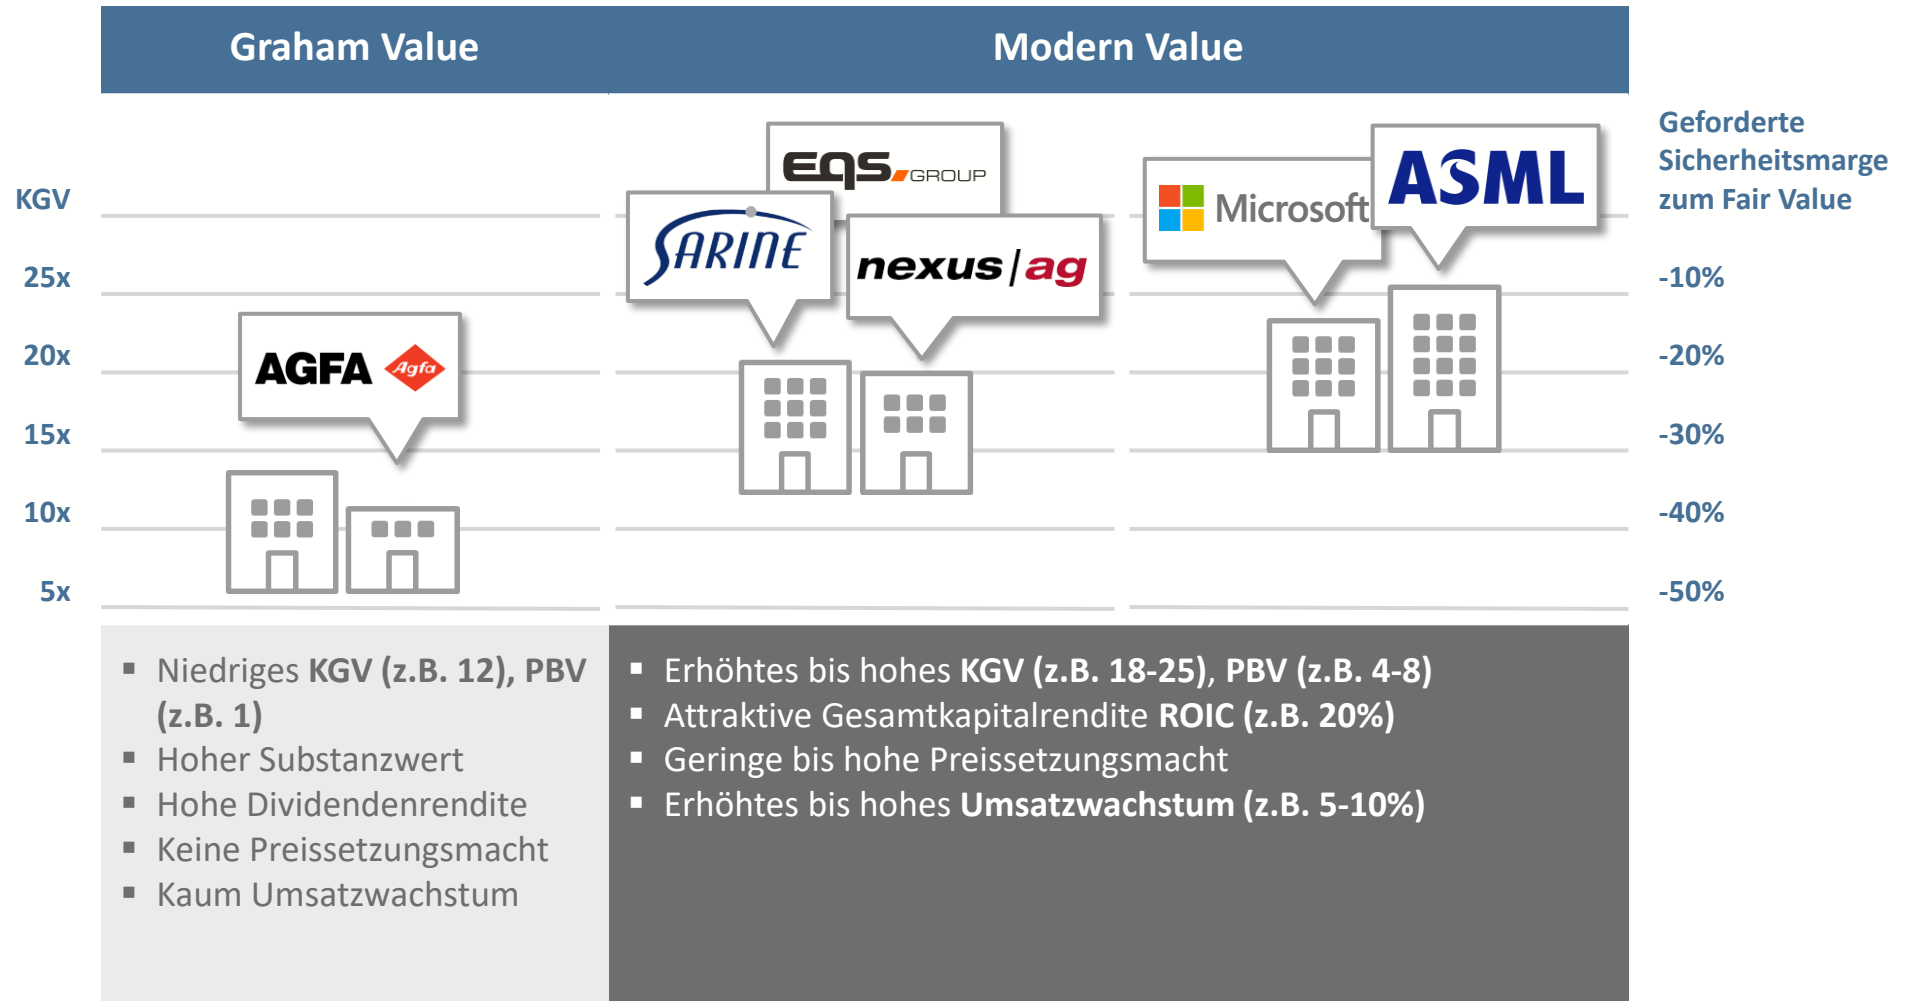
Graham Value

Modern Value

KGV

25x

20x

15x

10x

5x

AGFA Agfa

EQS GROUP

SARINE

nexus | ag

Microsoft

ASML

Geforderte Sicherheitsmarge zum Fair Value

-10%

-20%

-30%

-40%

-50%

▪ Niedriges **KGV (z.B. 12)**, **PBV (z.B. 1)**
▪ Hoher Substanzwert
▪ Hohe Dividendenrendite
▪ Keine Preissetzungsmacht
▪ Kaum Umsatzwachstum

▪ Erhöhtes bis hohes **KGV (z.B. 18-25)**, **PBV (z.B. 4-8)**
▪ Attraktive Gesamtkapitalrendite **ROIC (z.B. 20%)**
▪ Geringe bis hohe Preissetzungsmacht
▪ Erhöhtes bis hohes **Umsatzwachstum (z.B. 5-10%)**